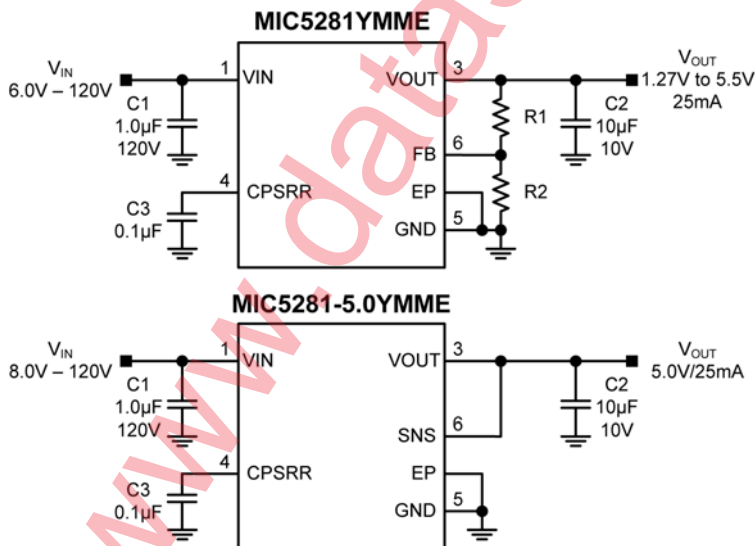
MIC5281YMME

$V_{IN}$
6.0V – 120V

1 VIN
C1
1.0µF
120V

4 CPSRR
C3
0.1µF

VOUT 3
FB 6
EP
GND 5

R1
R2

C2
10µF
10V

$V_{OUT}$
1.27V to 5.5V
25mA

MIC5281-5.0YMME

$V_{IN}$
8.0V – 120V

1 VIN
C1
1.0µF
120V

4 CPSRR
C3
0.1µF

VOUT 3
SNS 6
EP
GND 5

C2
10µF
10V

$V_{OUT}$
5.0V/25mA

www.data